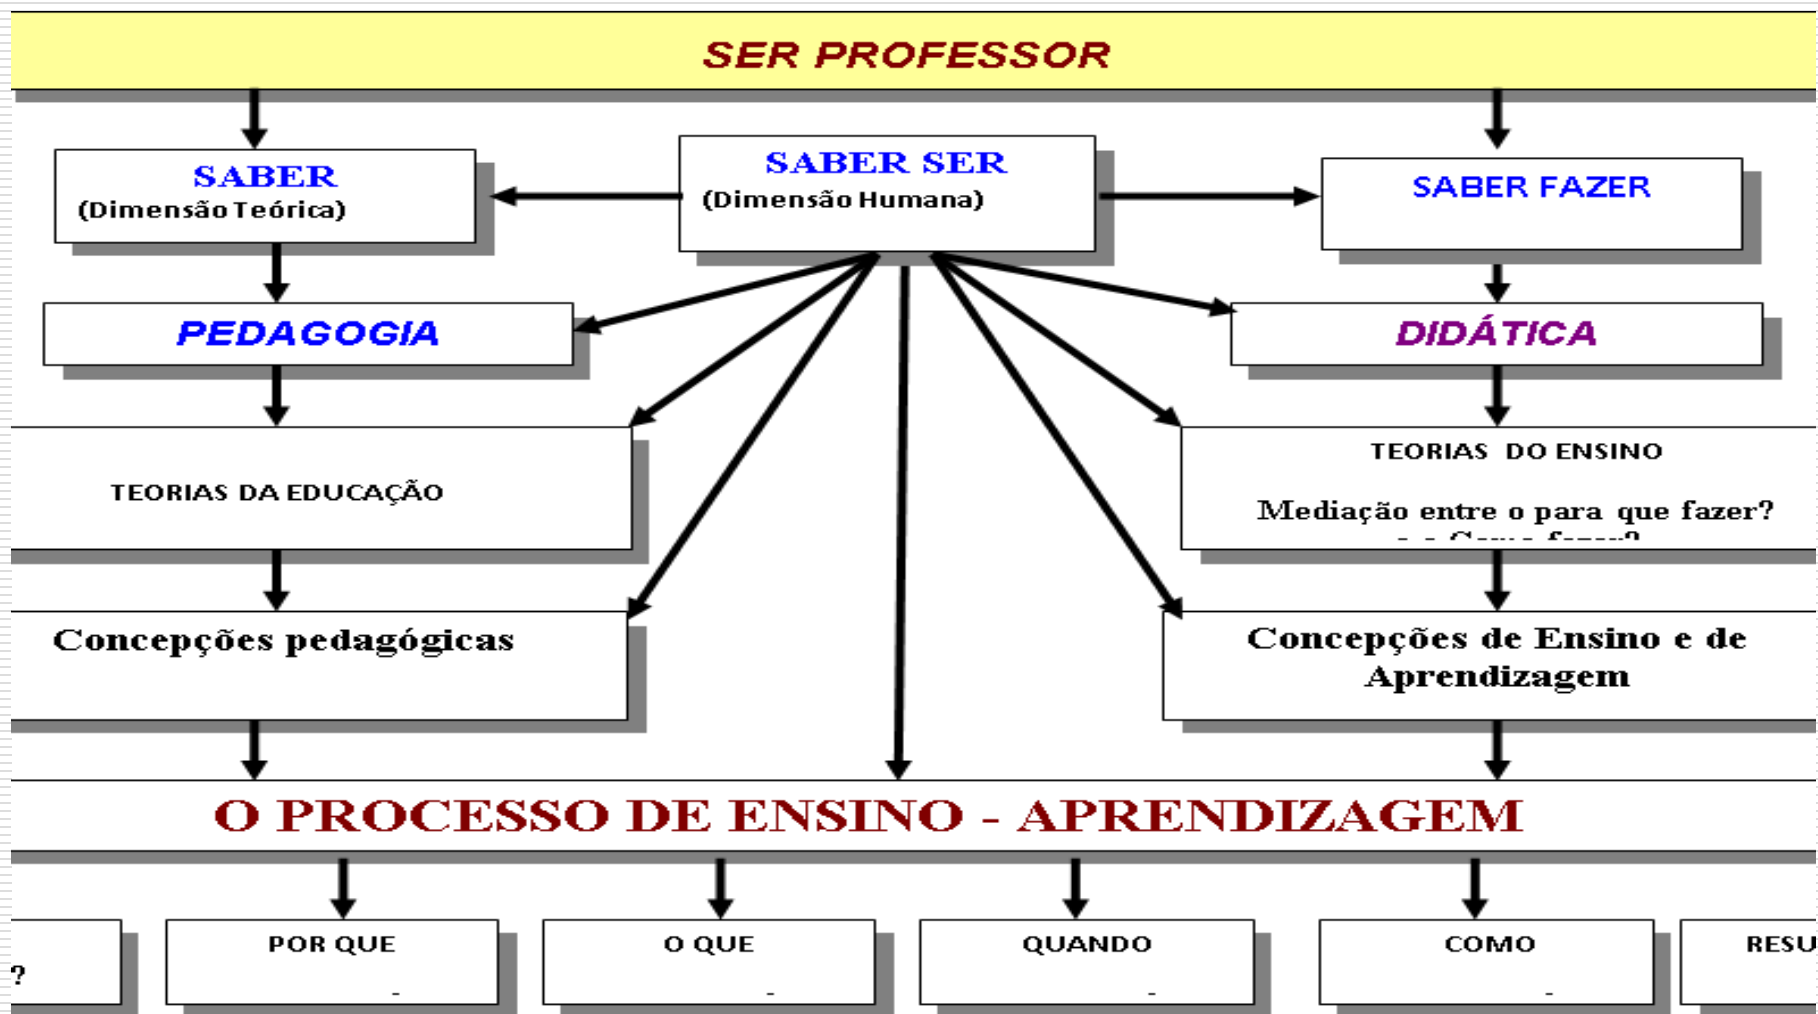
SER PROFESSOR

SABER
(Dimensão Teórica)

SABER SER
(Dimensão Humana)

SABER FAZER

PEDAGOGIA

DIDÁTICA

TEORIAS DA EDUCAÇÃO

TEORIAS DO ENSINO

Mediação entre o para que fazer?
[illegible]

Concepções pedagógicas

Concepções de Ensino e de Aprendizagem

O PROCESSO DE ENSINO - APRENDIZAGEM

?

POR QUE
-

O QUE
-

QUANDO
-

COMO
-

RESU